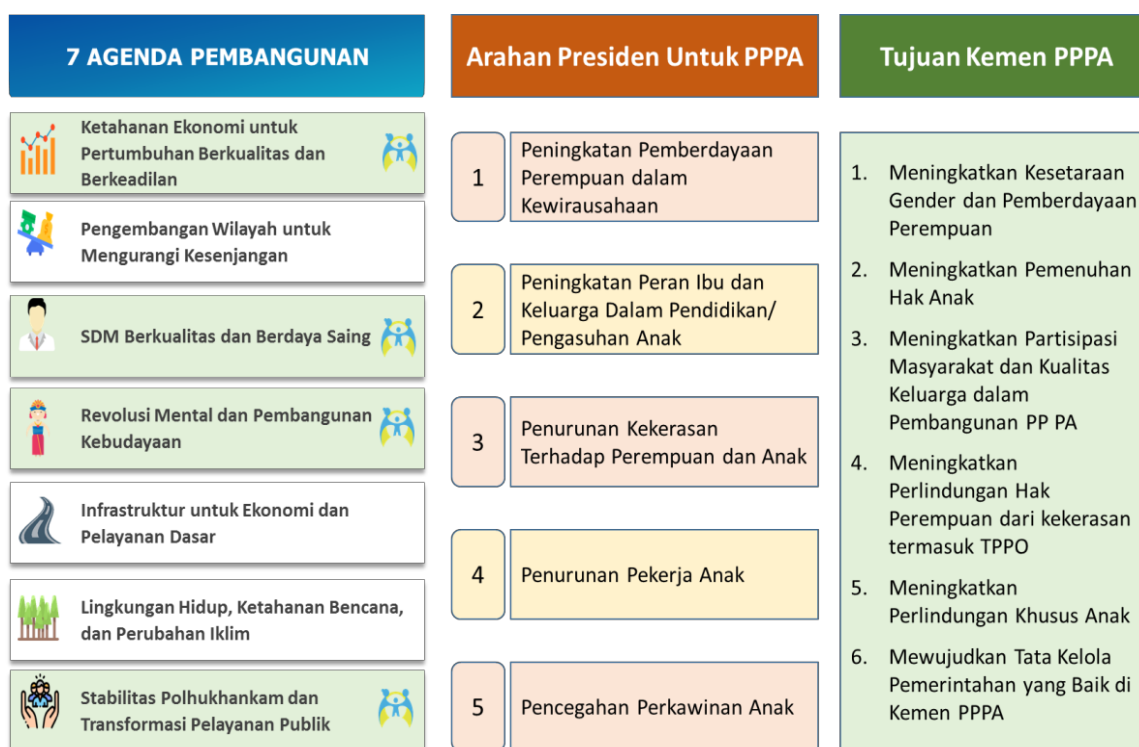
7 AGENDA PEMBANGUNAN

Ketahanan Ekonomi untuk Pertumbuhan Berkualitas dan Berkeadilan

Pengembangan Wilayah untuk Mengurangi Kesenjangan

SDM Berkualitas dan Berdaya Saing

Revolusi Mental dan Pembangunan Kebudayaan

Infrastruktur untuk Ekonomi dan Pelayanan Dasar

Lingkungan Hidup, Ketahanan Bencana, dan Perubahan Iklim

Stabilitas Polhukhankam dan Transformasi Pelayanan Publik

Arahan Presiden Untuk PPPA

1 Peningkatan Pemberdayaan Perempuan dalam Kewirausahaan

2 Peningkatan Peran Ibu dan Keluarga Dalam Pendidikan/ Pengasuhan Anak

3 Penurunan Kekerasan Terhadap Perempuan dan Anak

4 Penurunan Pekerja Anak

5 Pencegahan Perkawinan Anak

Tujuan Kemen PPPA

1. Meningkatkan Kesetaraan Gender dan Pemberdayaan Perempuan
2. Meningkatkan Pemenuhan Hak Anak
3. Meningkatkan Partisipasi Masyarakat dan Kualitas Keluarga dalam Pembangunan PP PA
4. Meningkatkan Perlindungan Hak Perempuan dari kekerasan termasuk TPPO
5. Meningkatkan Perlindungan Khusus Anak
6. Mewujudkan Tata Kelola Pemerintahan yang Baik di Kemen PPPA